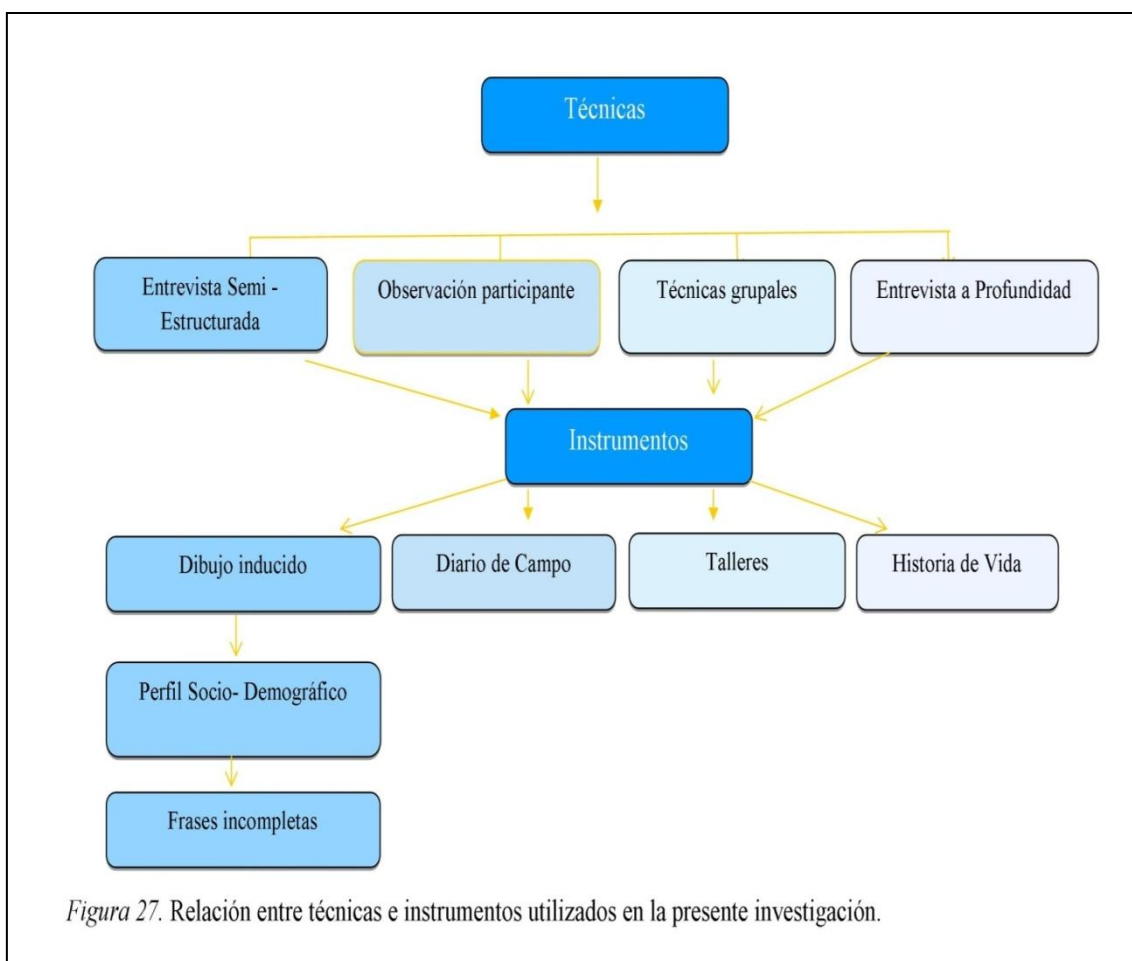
Técnicas

Entrevista Semi - Estructurada

Observación participante

Técnicas grupales

Entrevista a Profundidad

Instrumentos

Dibujo inducido

Diario de Campo

Talleres

Historia de Vida

Perfil Socio- Demográfico

Frases incompletas

Figura 27. Relación entre técnicas e instrumentos utilizados en la presente investigación.